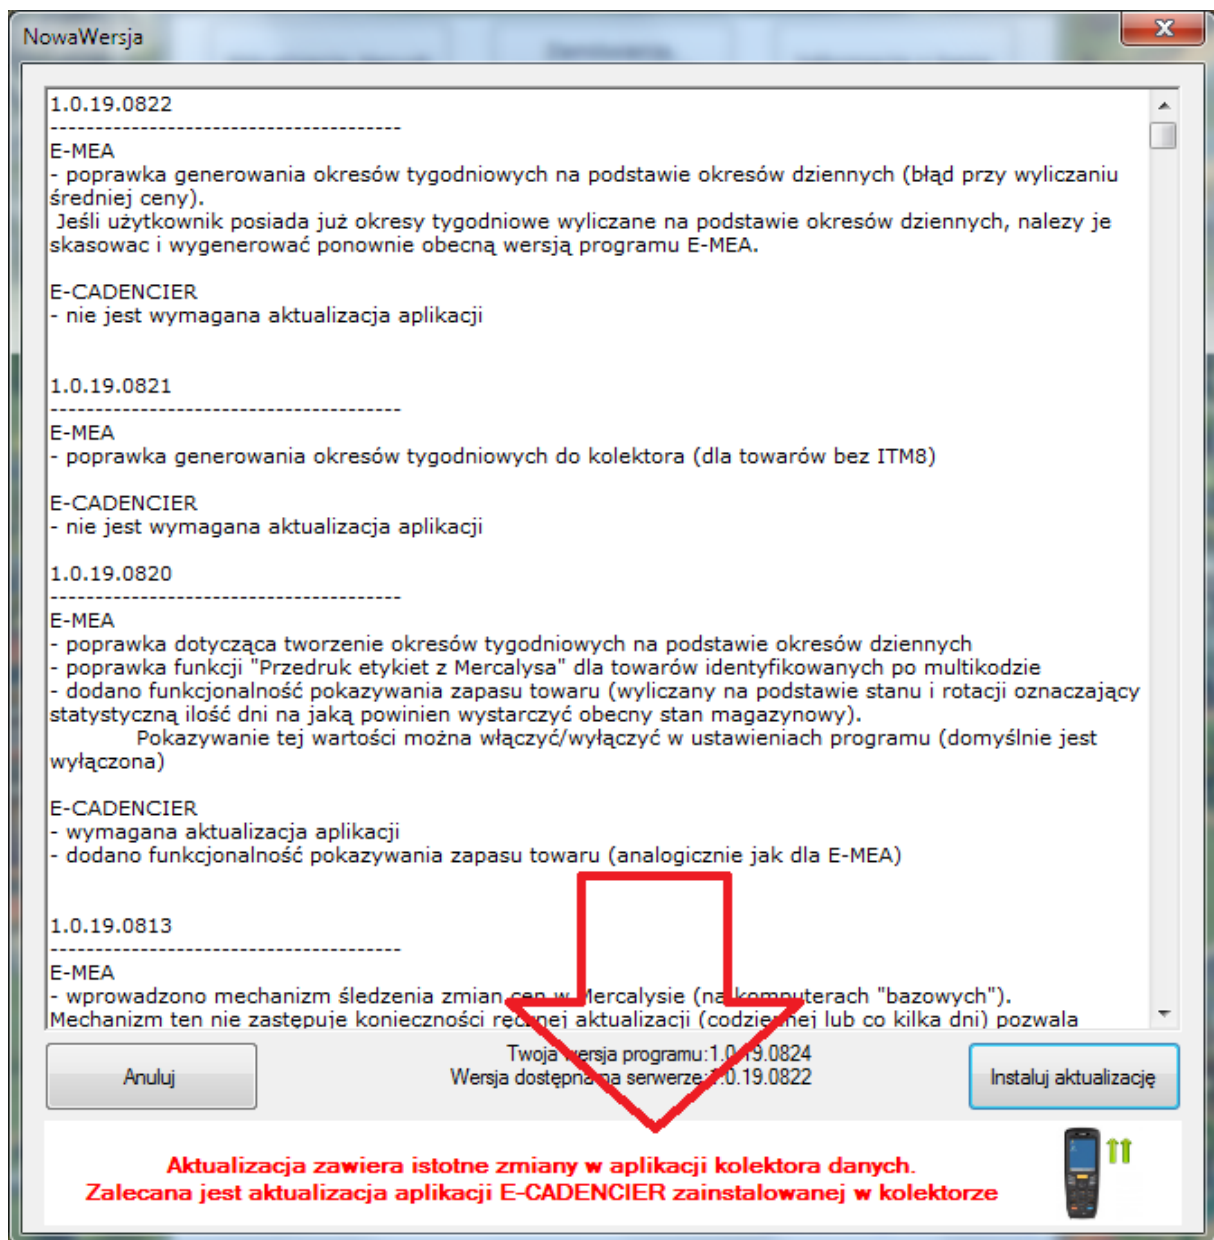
NowaWersja

1.0.19.0822
----------------------------------------
E-MEA
- poprawka generowania okresów tygodniowych na podstawie okresów dziennych (błąd przy wyliczaniu średniej ceny).
Jeśli użytkownik posiada już okresy tygodniowe wyliczane na podstawie okresów dziennych, nalezy je skasowac i wygenerować ponownie obecną wersją programu E-MEA.

E-CADENCIER
- nie jest wymagana aktualizacja aplikacji

1.0.19.0821
----------------------------------------
E-MEA
- poprawka generowania okresów tygodniowych do kolektora (dla towarów bez ITM8)

E-CADENCIER
- nie jest wymagana aktualizacja aplikacji

1.0.19.0820
----------------------------------------
E-MEA
- poprawka dotycząca tworzenie okresów tygodniowych na podstawie okresów dziennych
- poprawka funkcji "Przedruk etykiet z Mercalysa" dla towarów identyfikowanych po multikodzie
- dodano funkcjonalność pokazywania zapasu towaru (wyliczany na podstawie stanu i rotacji oznaczający statystyczną ilość dni na jaką powinien wystarczyć obecny stan magazynowy).
Pokazywanie tej wartości można włączyć/wyłączyć w ustawieniach programu (domyślnie jest wyłączona)

E-CADENCIER
- wymagana aktualizacja aplikacji
- dodano funkcjonalność pokazywania zapasu towaru (analogicznie jak dla E-MEA)

1.0.19.0813
----------------------------------------
E-MEA
- wprowadzono mechanizm śledzenia zmian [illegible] Mercalysie (na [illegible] "bazowych").
Mechanizm ten nie zastępuje konieczności rę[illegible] aktualizacji (codzie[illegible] lub co kilka dni) pozwala

Anuluj

Twoja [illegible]ersja programu:1.0.19.0824
Wersja dostępna na serwerze:1.0.19.0822

Instaluj aktualizację

Aktualizacja zawiera istotne zmiany w aplikacji kolektora danych.
Zalecana jest aktualizacja aplikacji E-CADENCIER zainstalowanej w kolektorze